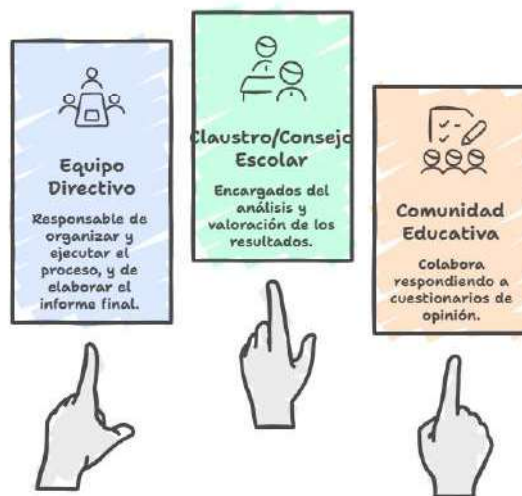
Equipo Directivo

Responsable de organizar y ejecutar el proceso, y de elaborar el informe final.

Claustro/Consejo Escolar

Encargados del análisis y valoración de los resultados.

Comunidad Educativa

Colabora respondiendo a cuestionarios de opinión.